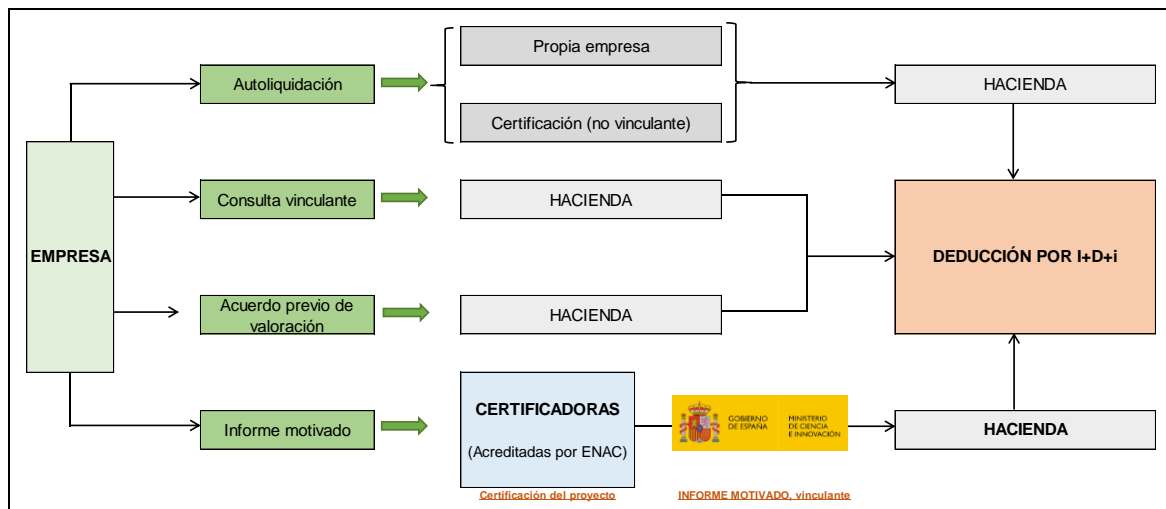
EMPRESA

Autoliquidación

Propia empresa

Certificación (no vinculante)

HACIENDA

Consulta vinculante

HACIENDA

Acuerdo previo de valoración

HACIENDA

DEDUCCIÓN POR I+D+i

Informe motivado

CERTIFICADORAS

(Acreditadas por ENAC)

Certificación del proyecto

GOBIERNO DE ESPAÑA

MINISTERIO DE CIENCIA E INNOVACIÓN

INFORME MOTIVADO, vinculante

HACIENDA